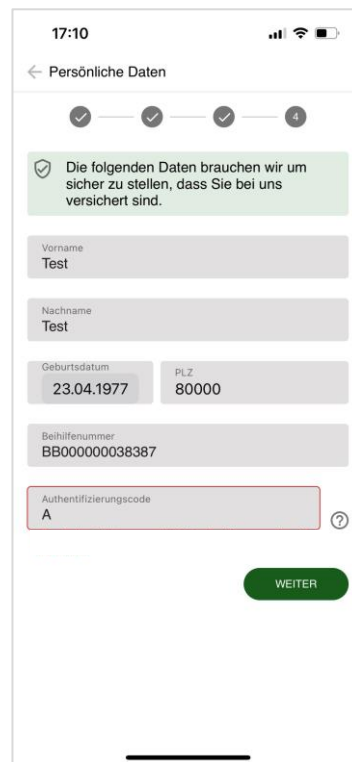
17:10

← Persönliche Daten

4

Die folgenden Daten brauchen wir um sicher zu stellen, dass Sie bei uns versichert sind.

Vorname
Test

Nachname
Test

Geburtsdatum
23.04.1977

PLZ
80000

Beihilfenummer
BB000000038387

Authentifizierungscode
A

?

WEITER